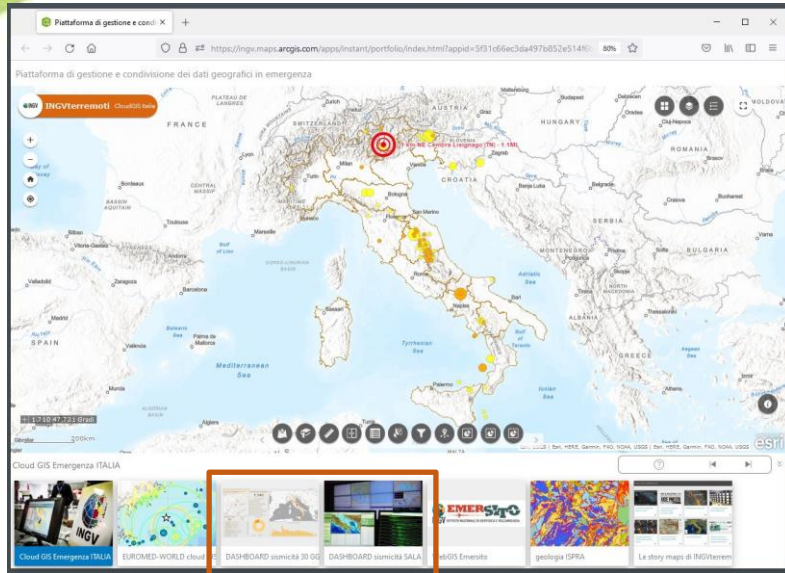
Piattaforma di gestione e condi ×

https://ingv.maps.arcgis.com/apps/instant/portfolio/index.html?appid=3f31c66ec3da497b852e514f

50%

Piattaforma di gestione e condivisione dei dati geografici in emergenza

INGV INGVterremoti CloudGIS Italia

FRANCE
AUSTRIA
HUNGARY
ROMANIA
CROATIA
SERBIA
BULGARIA
MONTENEGRO
KOSOVO
ALBANIA
GREECE
SPAIN
Budapest
Zagreb
Milan
Turin
Venice
Belgrade
Bucharest
Sofia
Skopje
Tirana
Rome
Naples
Bari
Palermo
Madrid
Valencia
Barcelona
Marseille
Bordeaux
Toulouse
Bilbao
Zaragoza
Sarajevo
Podgorica
Mediterranean Sea
Tyrrhenian Sea
Adriatic Sea
Ionian Sea
Aegean Sea
Balearic Sea
San Marino
MOLDOVA

km NE Carano Lisignago (TN) - 1.1ML

Cloud GIS Emergenza ITALIA

Cloud GIS Emergenza ITALIA
EUROMED-WORLD cloud
DASHBOARD sismicità 30 GG
DASHBOARD sismicità SALA
EMERSITO
WebGIS Emersito
geologia ISPRA
Le story maps di INGVterrem

esri